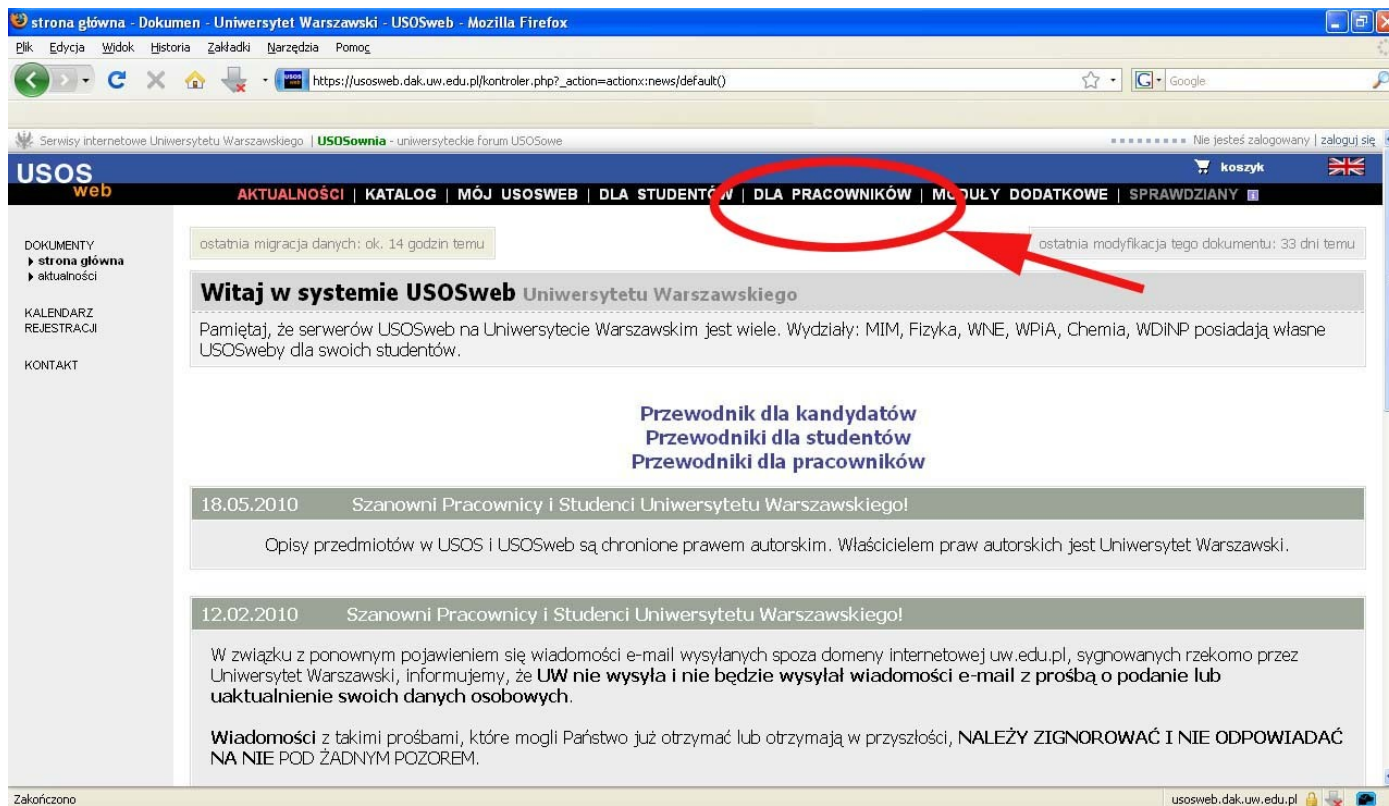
strona główna - Dokumen - Uniwersytet Warszawski - USOSweb - Mozilla Firefox

Plik Edycja Widok Historia Zakładki Narzędzia Pomoc

https://usosweb.dak.uw.edu.pl/kontroler.php?_action=actionx:news/default()

Google

Serwisy internetowe Uniwersytetu Warszawskiego | USOSownia - uniwersyteckie forum USOSowe

Nie jesteś zalogowany | zaloguj się

USOS web

koszyk

AKTUALNOŚCI | KATALOG | MÓJ USOSWEB | DLA STUDENTÓW | DLA PRACOWNIKÓW | MODUŁY DODATKOWE | SPRAWDZIANY

DOKUMENTY
strona główna
aktualności

KALENDARZ REJESTRACJI

KONTAKT

ostatnia migracja danych: ok. 14 godzin temu

ostatnia modyfikacja tego dokumentu: 33 dni temu

Witaj w systemie USOSweb Uniwersytetu Warszawskiego

Pamiętaj, że serwerów USOSweb na Uniwersytecie Warszawskim jest wiele. Wydziały: MIM, Fizyka, WNE, WPiA, Chemia, WDiNP posiadają własne USOSweby dla swoich studentów.

Przewodnik dla kandydatów
Przewodniki dla studentów
Przewodniki dla pracowników

18.05.2010 Szanowni Pracownicy i Studenci Uniwersytetu Warszawskiego!

Opisy przedmiotów w USOS i USOSweb są chronione prawem autorskim. Właścicielem praw autorskich jest Uniwersytet Warszawski.

12.02.2010 Szanowni Pracownicy i Studenci Uniwersytetu Warszawskiego!

W związku z ponownym pojawieniem się wiadomości e-mail wysyłanych spoza domeny internetowej uw.edu.pl, sygnowanych rzekomo przez Uniwersytet Warszawski, informujemy, że UW nie wysyła i nie będzie wysyłał wiadomości e-mail z prośbą o podanie lub uaktualnienie swoich danych osobowych.

Wiadomości z takimi prośbami, które mogli Państwo już otrzymać lub otrzymają w przyszłości, NALEŻY ZIGNOROWAĆ I NIE ODPOWIADAĆ NA NIE POD ŻADNYM POZOREM.

Zakończono

usosweb.dak.uw.edu.pl